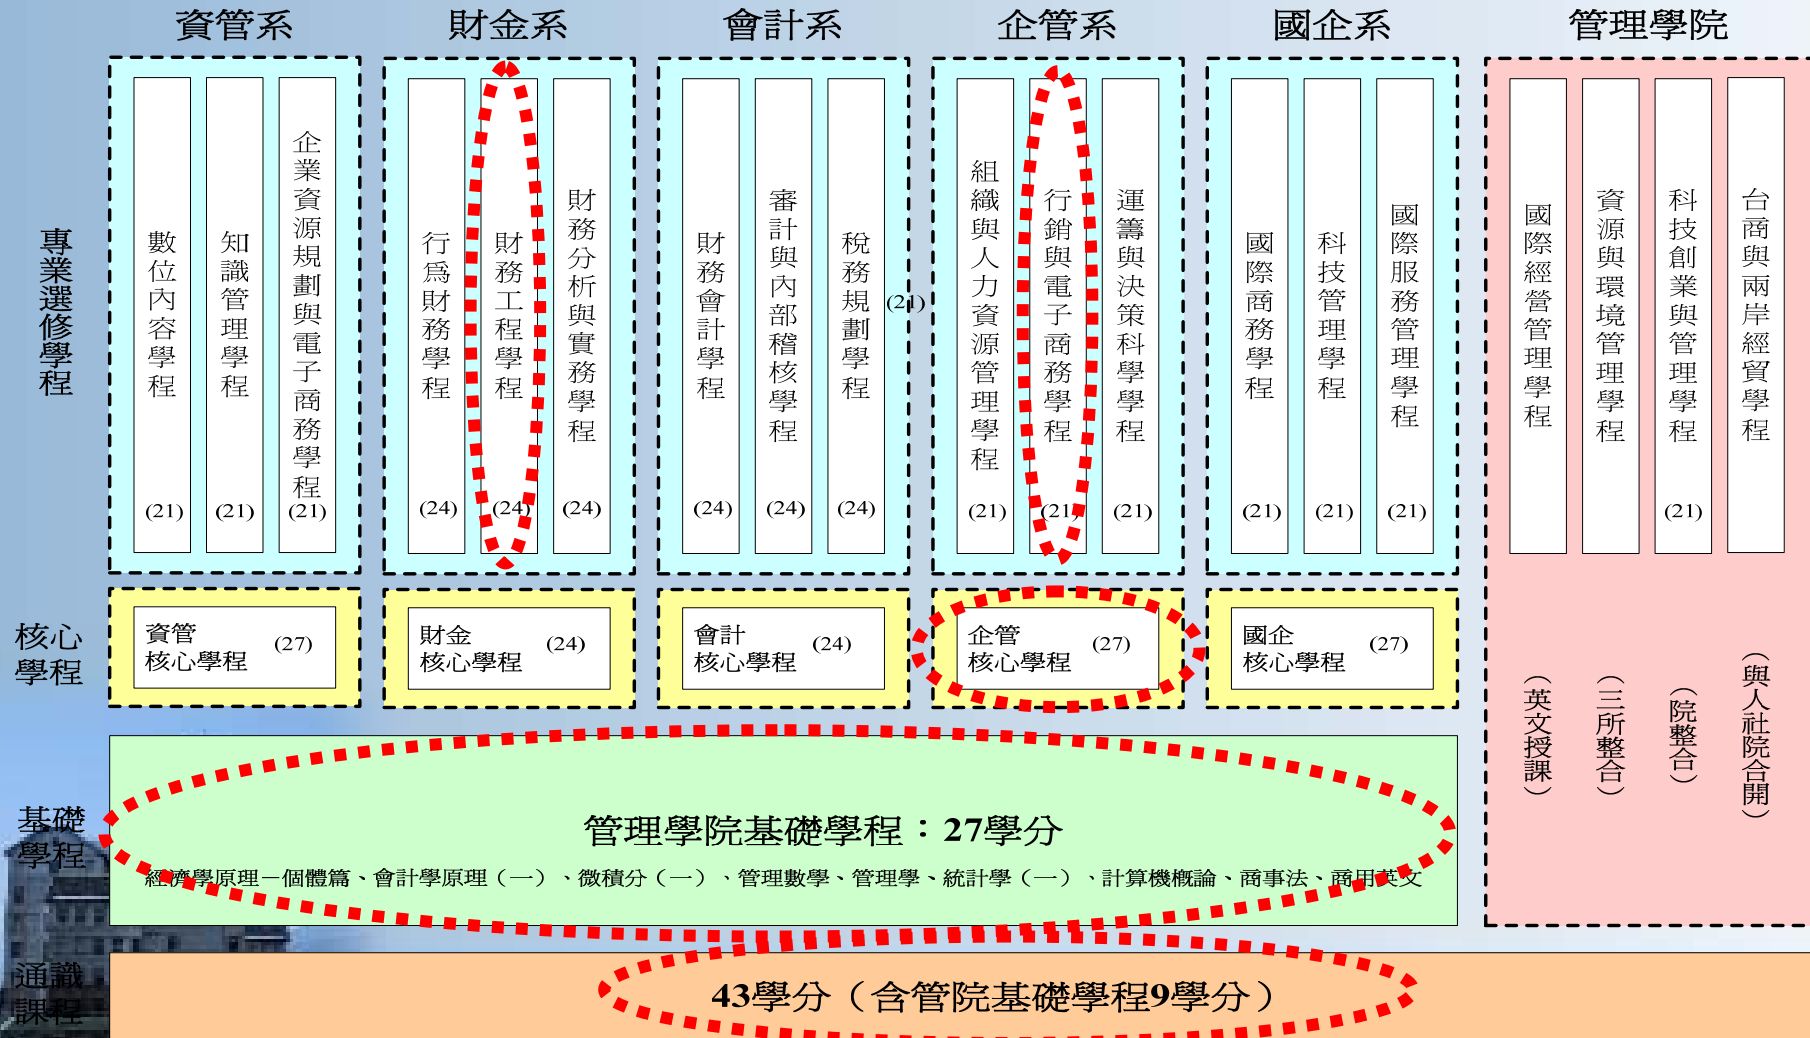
資管系　財金系　會計系　企管系　國企系　管理學院

專業選修學程

數位內容學程 (21)
知識管理學程 (21)
企業資源規劃與電子商務學程 (21)

行為財務學程 (24)
財務工程學程 (24)
財務分析與實務學程 (24)

財務會計學程 (24)
審計與內部稽核學程 (24)
稅務規劃學程 (24)

(21)

組織與人力資源管理學程 (21)
行銷與電子商務學程 (21)
運籌與決策科學學程 (21)

國際商務學程 (21)
科技管理學程 (21)
國際服務管理學程 (21)

國際經營管理學程（英文授課）
資源與環境管理學程（三所整合）
科技創業與管理學程 (21)（院整合）
台商與兩岸經貿學程（與人社院合開）

核心學程

資管核心學程 (27)
財金核心學程 (24)
會計核心學程 (24)
企管核心學程 (27)
國企核心學程 (27)

基礎學程

管理學院基礎學程：27學分

經濟學原理－個體篇、會計學原理（一）、微積分（一）、管理數學、管理學、統計學（一）、計算機概論、商事法、商用英文

通識課程

43學分（含管院基礎學程9學分）